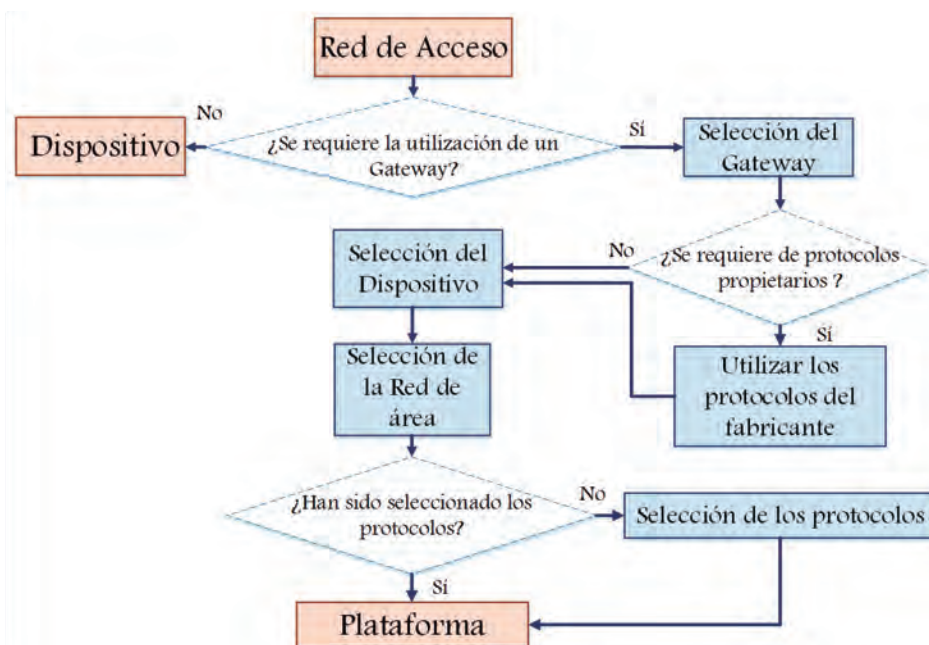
Red de Acceso

No

Dispositivo

¿Se requiere la utilización de un Gateway?

Sí

Selección del Gateway

Selección del Dispositivo

No

¿Se requiere de protocolos propietarios ?

Sí

Selección de la Red de área

Utilizar los protocolos del fabricante

¿Han sido seleccionado los protocolos?

No

Selección de los protocolos

Sí

Plataforma